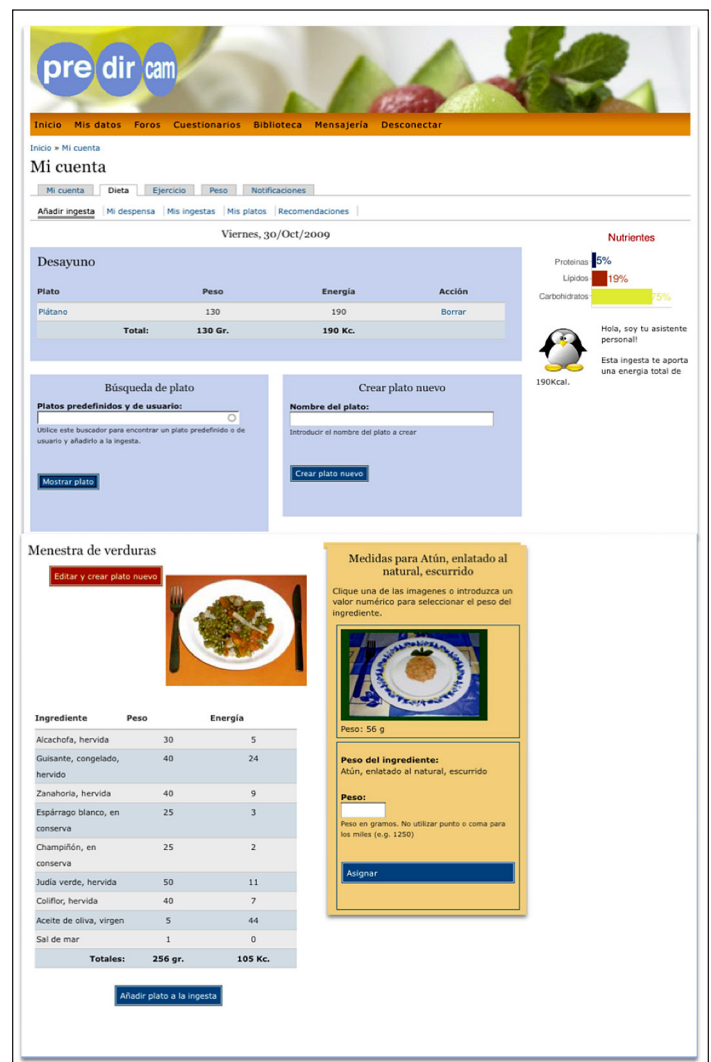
pre dir cam

Inicio Mis datos Foros Cuestionarios Biblioteca Mensajería Desconectar

Inicio » Mi cuenta

Mi cuenta

Mi cuenta | Dieta | Ejercicio | Peso | Notificaciones

Añadir ingesta | Mi despensa | Mis ingestas | Mis platos | Recomendaciones

Viernes, 30/Oct/2009

Desayuno

| Plato | Peso | Energía | Acción |
|---|---|---|---|
| Plátano | 130 | 190 | Borrar |
| Total: | 130 Gr. | 190 Kc. | |

Nutrientes

Proteínas 5%
Lípidos 19%
Carbohidratos 75%

Hola, soy tu asistente personal!

Esta ingesta te aporta una energia total de 190Kcal.

Búsqueda de plato

Platos predefinidos y de usuario:

Utilice este buscador para encontrar un plato predefinido o de usuario y añadirlo a la ingesta.

Mostrar plato

Crear plato nuevo

Nombre del plato:

Introducir el nombre del plato a crear

Crear plato nuevo

Menestra de verduras

Editar y crear plato nuevo

| Ingrediente | Peso | Energía |
|---|---|---|
| Alcachofa, hervida | 30 | 5 |
| Guisante, congelado, hervido | 40 | 24 |
| Zanahoria, hervida | 40 | 9 |
| Espárrago blanco, en conserva | 25 | 3 |
| Champiñón, en conserva | 25 | 2 |
| Judía verde, hervida | 50 | 11 |
| Coliflor, hervida | 40 | 7 |
| Aceite de oliva, virgen | 5 | 44 |
| Sal de mar | 1 | 0 |
| Totales: | 256 gr. | 105 Kc. |

Añadir plato a la ingesta

Medidas para Atún, enlatado al natural, escurrido

Clique una de las imagenes o introduzca un valor numérico para seleccionar el peso del ingrediente.

Peso: 56 g

Peso del ingrediente:
Atún, enlatado al natural, escurrido

Peso:

Peso en gramos. No utilizar punto o coma para los miles (e.g. 1250)

Asignar